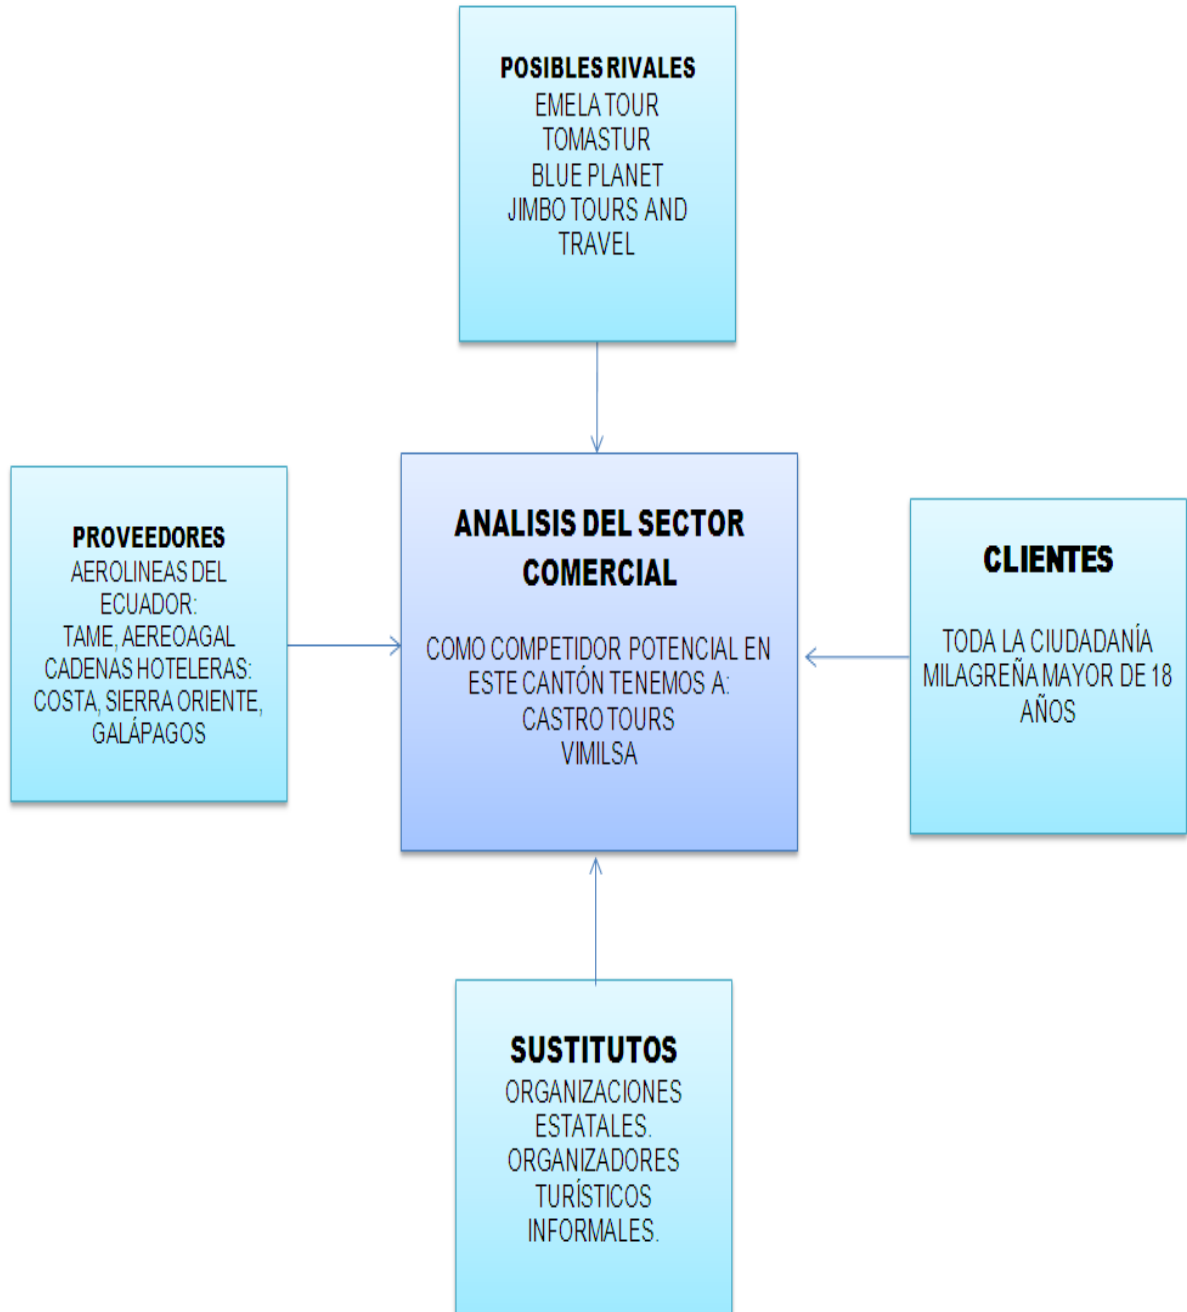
POSIBLES RIVALES
EMELA TOUR
TOMASTUR
BLUE PLANET
JIMBO TOURS AND TRAVEL

PROVEEDORES
AEROLINEAS DEL ECUADOR:
TAME, AEREOAGAL
CADENAS HOTELERAS:
COSTA, SIERRA ORIENTE, GALÁPAGOS

ANALISIS DEL SECTOR COMERCIAL

COMO COMPETIDOR POTENCIAL EN ESTE CANTÓN TENEMOS A:
CASTRO TOURS
VIMILSA

CLIENTES

TODA LA CIUDADANÍA MILAGREÑA MAYOR DE 18 AÑOS

SUSTITUTOS
ORGANIZACIONES ESTATALES.
ORGANIZADORES TURÍSTICOS INFORMALES.